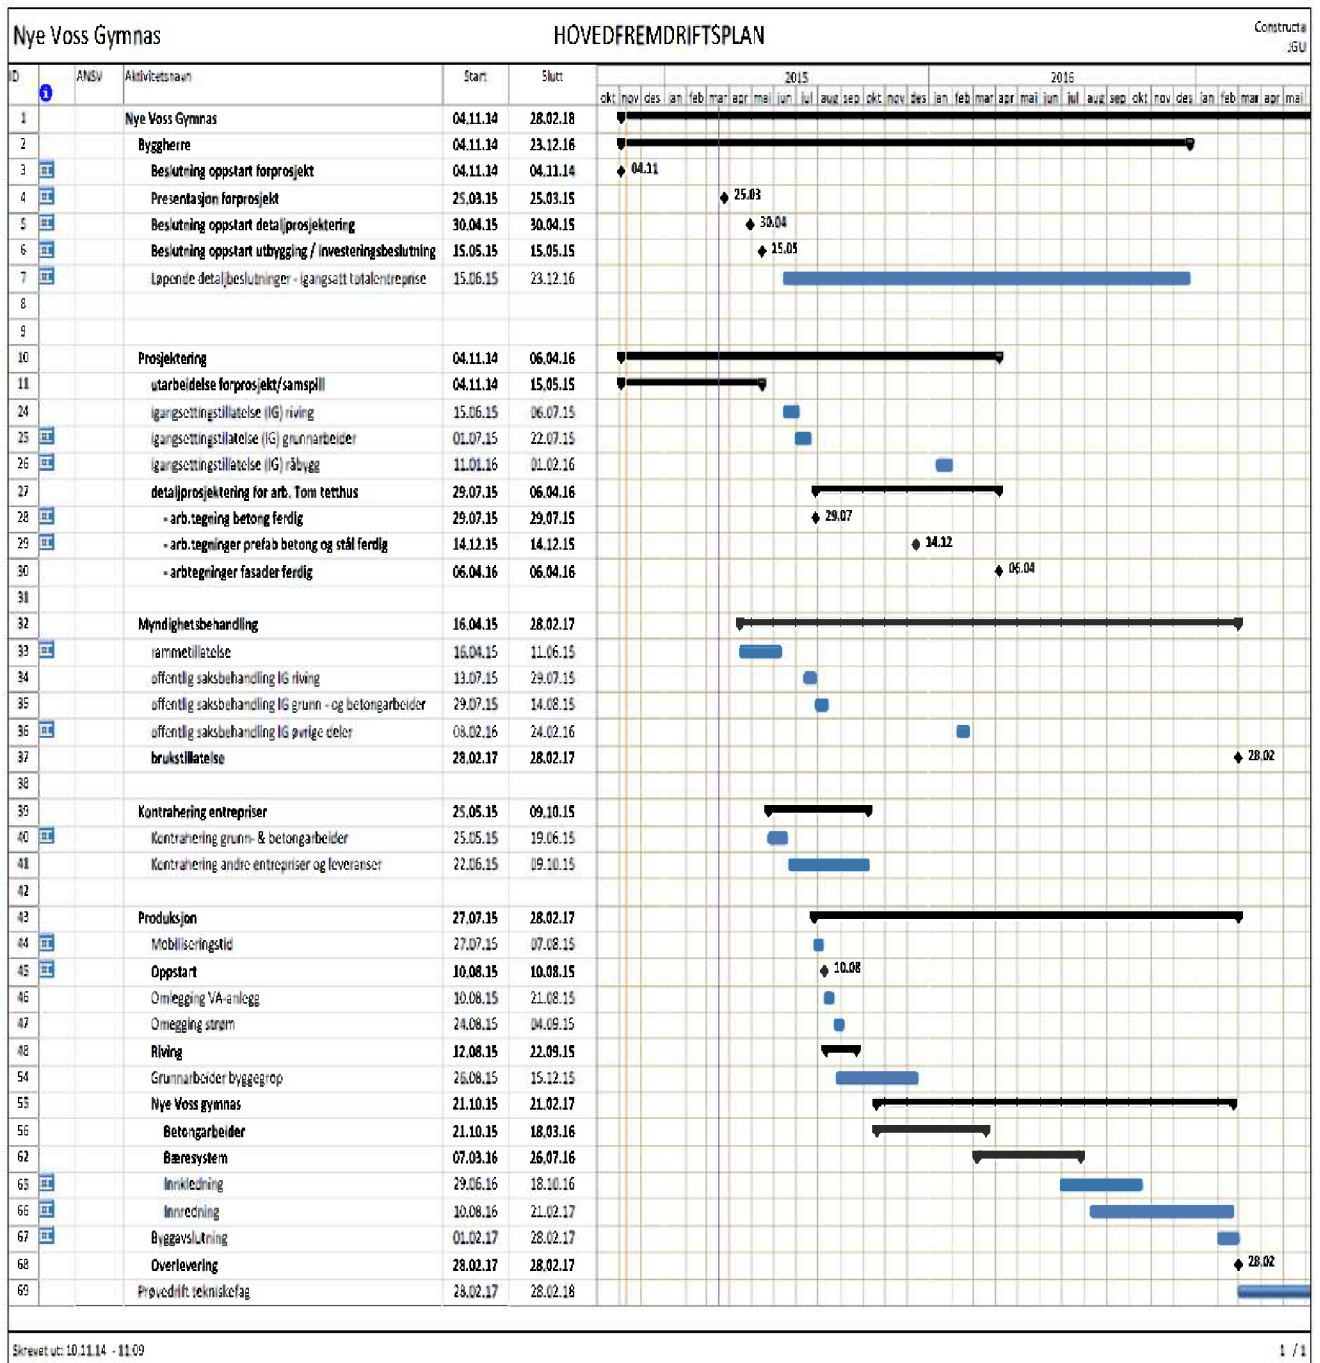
Nye Voss Gymnas

HOVEDFREMDRIFTSPLAN

Constructa
JGU

| ID | | ANSV | Aktivitetsnavn | Start | Slutt |
|---|---|---|---|---|---|
| 1 | | | Nye Voss Gymnas | 04.11.14 | 28.02.18 |
| 2 | | | Byggherre | 04.11.14 | 23.12.16 |
| 3 | | | Beslutning oppstart forprosjekt | 04.11.14 | 04.11.14 |
| 4 | | | Presentasjon forprosjekt | 25.03.15 | 25.03.15 |
| 5 | | | Beslutning oppstart detaljprosjektering | 30.04.15 | 30.04.15 |
| 6 | | | Beslutning oppstart utbygging / investeringsbeslutning | 15.05.15 | 15.05.15 |
| 7 | | | Løpende detaljbeslutninger - igangsatt totalentreprise | 15.06.15 | 23.12.16 |
| 8 | | | | | |
| 9 | | | | | |
| 10 | | | Prosjektering | 04.11.14 | 06.04.16 |
| 11 | | | utarbeidelse forprosjekt/samspill | 04.11.14 | 15.05.15 |
| 24 | | | igangsettingstillatelse (IG) riving | 15.06.15 | 06.07.15 |
| 25 | | | igangsettingstillatelse (IG) grunnarbeider | 01.07.15 | 22.07.15 |
| 26 | | | igangsettingstillatelse (IG) råbygg | 11.01.16 | 01.02.16 |
| 27 | | | detaljprosjektering for arb. Tom tetthus | 29.07.15 | 06.04.16 |
| 28 | | | - arb.tegning betong ferdig | 29.07.15 | 29.07.15 |
| 29 | | | - arb.tegninger prefab betong og stål ferdig | 14.12.15 | 14.12.15 |
| 30 | | | - arbtegninger fasader ferdig | 06.04.16 | 06.04.16 |
| 31 | | | | | |
| 32 | | | Myndighetsbehandling | 16.04.15 | 28.02.17 |
| 33 | | | rammetillatelse | 16.04.15 | 11.06.15 |
| 34 | | | offentlig saksbehandling IG riving | 13.07.15 | 29.07.15 |
| 35 | | | offentlig saksbehandling IG grunn - og betongarbeider | 29.07.15 | 14.08.15 |
| 36 | | | offentlig saksbehandling IG øvrige deler | 08.02.16 | 24.02.16 |
| 37 | | | brukstillatelse | 28.02.17 | 28.02.17 |
| 38 | | | | | |
| 39 | | | Kontrahering entrepriser | 25.05.15 | 09.10.15 |
| 40 | | | Kontrahering grunn- & betongarbeider | 25.05.15 | 19.06.15 |
| 41 | | | Kontrahering andre entrepriser og leveranser | 22.06.15 | 09.10.15 |
| 42 | | | | | |
| 43 | | | Produksjon | 27.07.15 | 28.02.17 |
| 44 | | | Mobiliseringstid | 27.07.15 | 07.08.15 |
| 45 | | | Oppstart | 10.08.15 | 10.08.15 |
| 46 | | | Omlegging VA-anlegg | 10.08.15 | 21.08.15 |
| 47 | | | Omlegging strøm | 24.08.15 | 04.09.15 |
| 48 | | | Riving | 12.08.15 | 22.09.15 |
| 54 | | | Grunnarbeider byggegrop | 26.08.15 | 15.12.15 |
| 55 | | | Nye Voss gymnas | 21.10.15 | 21.02.17 |
| 56 | | | Betongarbeider | 21.10.15 | 18.03.16 |
| 62 | | | Bæresystem | 07.03.16 | 26.07.16 |
| 65 | | | Innkledning | 29.06.16 | 18.10.16 |
| 66 | | | Innredning | 10.08.16 | 21.02.17 |
| 67 | | | Byggavslutning | 01.02.17 | 28.02.17 |
| 68 | | | Overlevering | 28.02.17 | 28.02.17 |
| 69 | | | Prøvedrift tekniskefag | 28.02.17 | 28.02.18 |

2015 2016
okt nov des jan feb mar apr mai jun jul aug sep okt nov des jan feb mar apr mai jun jul aug sep okt nov des jan feb mar apr mai

04.11
25.03
30.04
15.05
29.07
14.12
06.04
28.02
10.08
28.02

Skrevet ut: 10.11.14 - 11:09

1 / 1